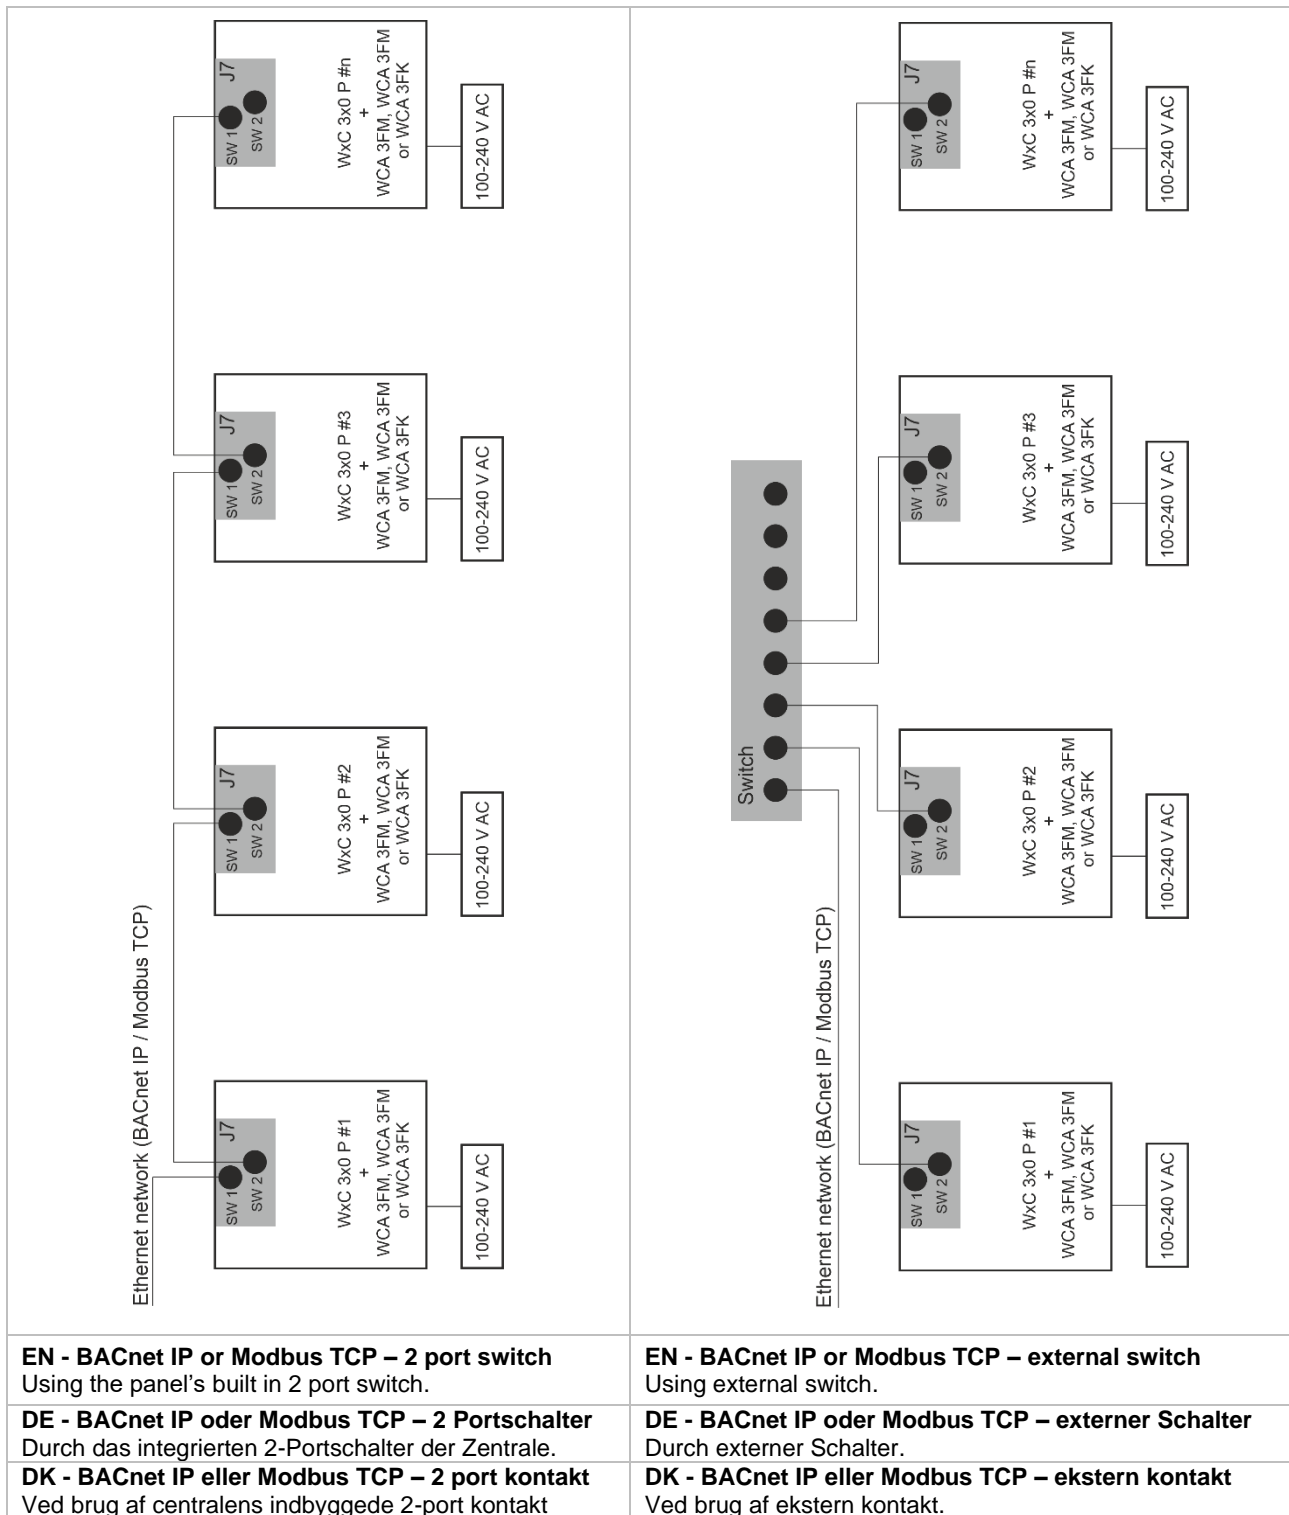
J7
SW 1
SW 2
WxC 3x0 P #n
+
WCA 3FM, WCA 3FM or WCA 3FK
100-240 V AC

J7
SW 1
SW 2
WxC 3x0 P #3
+
WCA 3FM, WCA 3FM or WCA 3FK
100-240 V AC

J7
SW 1
SW 2
WxC 3x0 P #2
+
WCA 3FM, WCA 3FM or WCA 3FK
100-240 V AC

J7
SW 1
SW 2
WxC 3x0 P #1
+
WCA 3FM, WCA 3FM or WCA 3FK
100-240 V AC

Ethernet network (BACnet IP / Modbus TCP)

J7
SW 1
SW 2
WxC 3x0 P #n
+
WCA 3FM, WCA 3FM or WCA 3FK
100-240 V AC

J7
SW 1
SW 2
WxC 3x0 P #3
+
WCA 3FM, WCA 3FM or WCA 3FK
100-240 V AC

Switch

J7
SW 1
SW 2
WxC 3x0 P #2
+
WCA 3FM, WCA 3FM or WCA 3FK
100-240 V AC

J7
SW 1
SW 2
WxC 3x0 P #1
+
WCA 3FM, WCA 3FM or WCA 3FK
100-240 V AC

Ethernet network (BACnet IP / Modbus TCP)

| EN - BACnet IP or Modbus TCP – 2 port switch Using the panel's built in 2 port switch. | EN - BACnet IP or Modbus TCP – external switch Using external switch. |
|---|---|
| DE - BACnet IP oder Modbus TCP – 2 Portschalter Durch das integrierten 2-Portschalter der Zentrale. | DE - BACnet IP oder Modbus TCP – externer Schalter Durch externer Schalter. |
| DK - BACnet IP eller Modbus TCP – 2 port kontakt Ved brug af centralens indbyggede 2-port kontakt | DK - BACnet IP eller Modbus TCP – ekstern kontakt Ved brug af ekstern kontakt. |